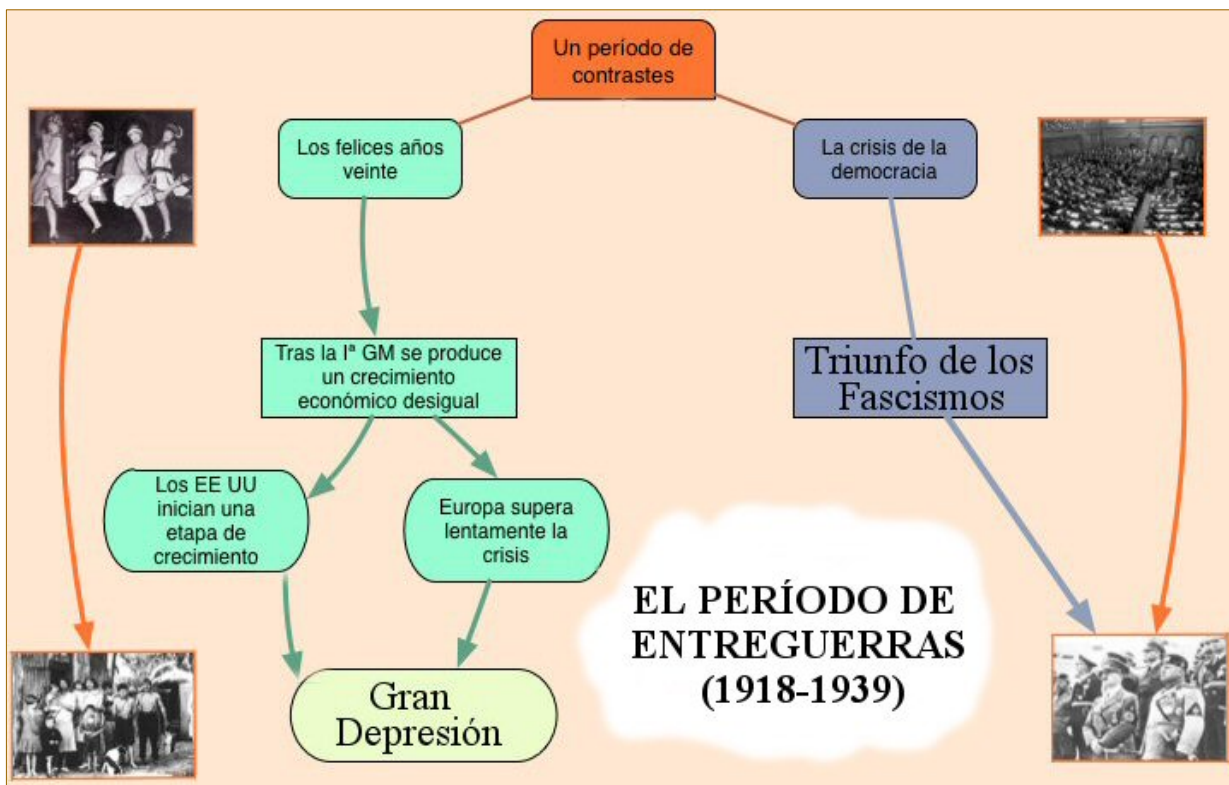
Un período de contrastes

Los felices años veinte

La crisis de la democracia

Tras la Iª GM se produce un crecimiento económico desigual

Triunfo de los Fascismos

Los EE UU inician una etapa de crecimiento

Europa supera lentamente la crisis

Gran Depresión

EL PERÍODO DE ENTREGUERRAS (1918-1939)